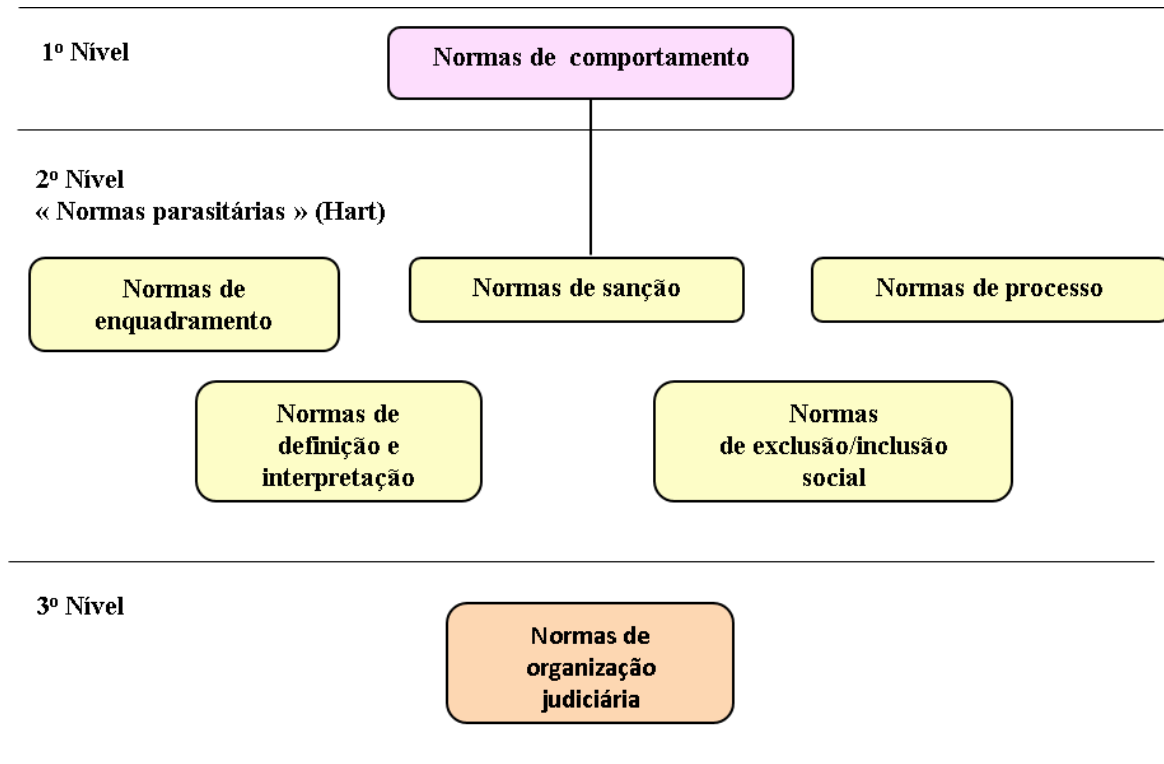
1º Nível

Normas de comportamento

2º Nível
« Normas parasitárias » (Hart)

Normas de enquadramento

Normas de sanção

Normas de processo

Normas de definição e interpretação

Normas de exclusão/inclusão social

3º Nível

Normas de organização judiciária